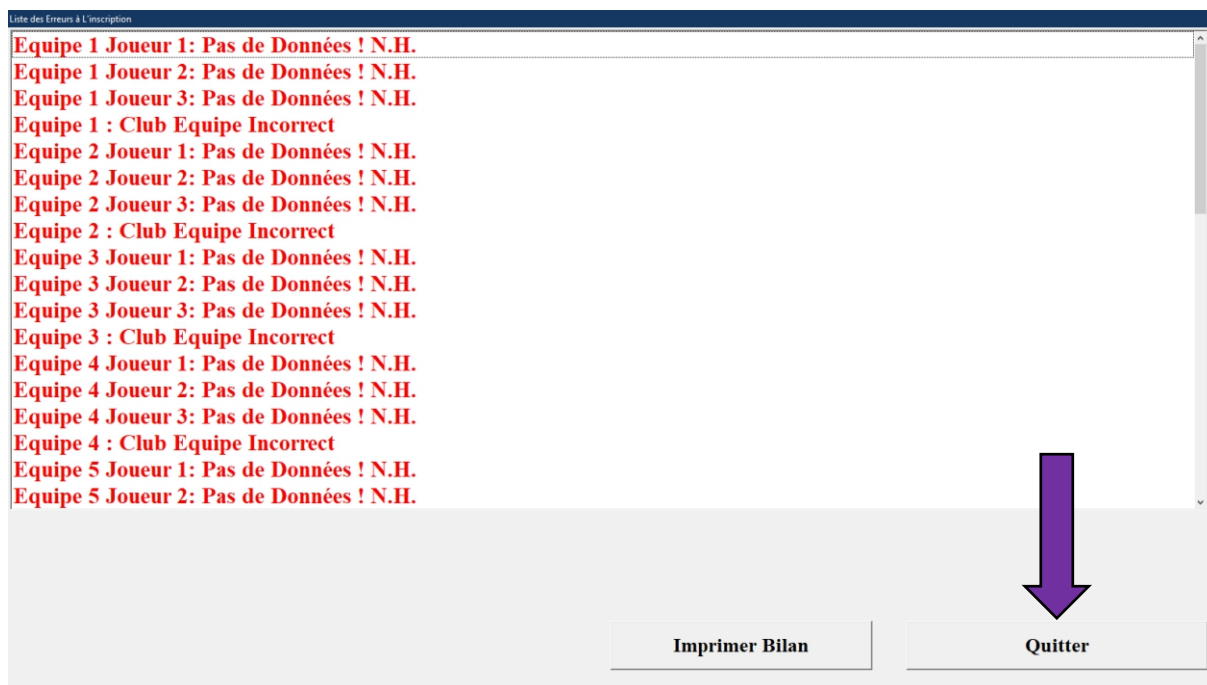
Liste des Erreurs à L'inscription

Equipe 1 Joueur 1: Pas de Données ! N.H.
Equipe 1 Joueur 2: Pas de Données ! N.H.
Equipe 1 Joueur 3: Pas de Données ! N.H.
Equipe 1 : Club Equipe Incorrect
Equipe 2 Joueur 1: Pas de Données ! N.H.
Equipe 2 Joueur 2: Pas de Données ! N.H.
Equipe 2 Joueur 3: Pas de Données ! N.H.
Equipe 2 : Club Equipe Incorrect
Equipe 3 Joueur 1: Pas de Données ! N.H.
Equipe 3 Joueur 2: Pas de Données ! N.H.
Equipe 3 Joueur 3: Pas de Données ! N.H.
Equipe 3 : Club Equipe Incorrect
Equipe 4 Joueur 1: Pas de Données ! N.H.
Equipe 4 Joueur 2: Pas de Données ! N.H.
Equipe 4 Joueur 3: Pas de Données ! N.H.
Equipe 4 : Club Equipe Incorrect
Equipe 5 Joueur 1: Pas de Données ! N.H.
Equipe 5 Joueur 2: Pas de Données ! N.H.

Imprimer Bilan

Quitter